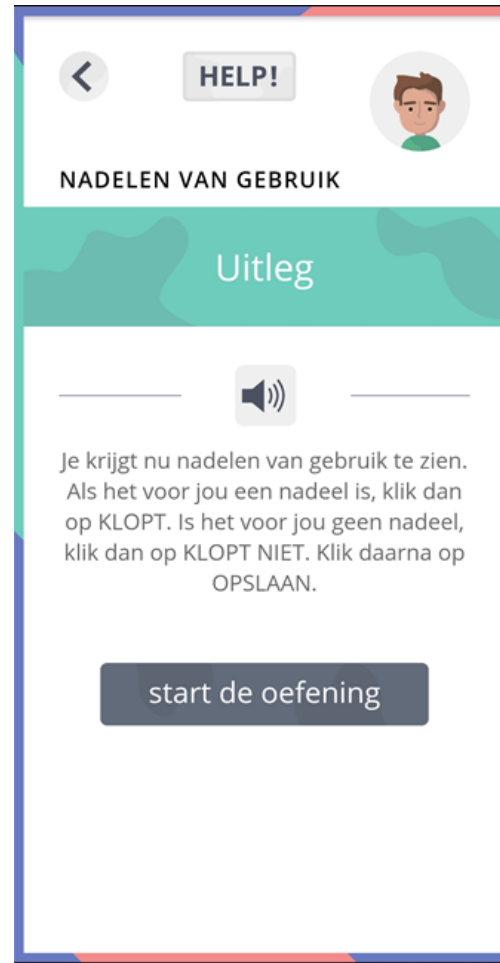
HELP!

NADELEN VAN GEBRUIK

Uitleg

Je krijgt nu nadelen van gebruik te zien. Als het voor jou een nadeel is, klik dan op KLOPT. Is het voor jou geen nadeel, klik dan op KLOPT NIET. Klik daarna op OPSLAAN.

start de oefening